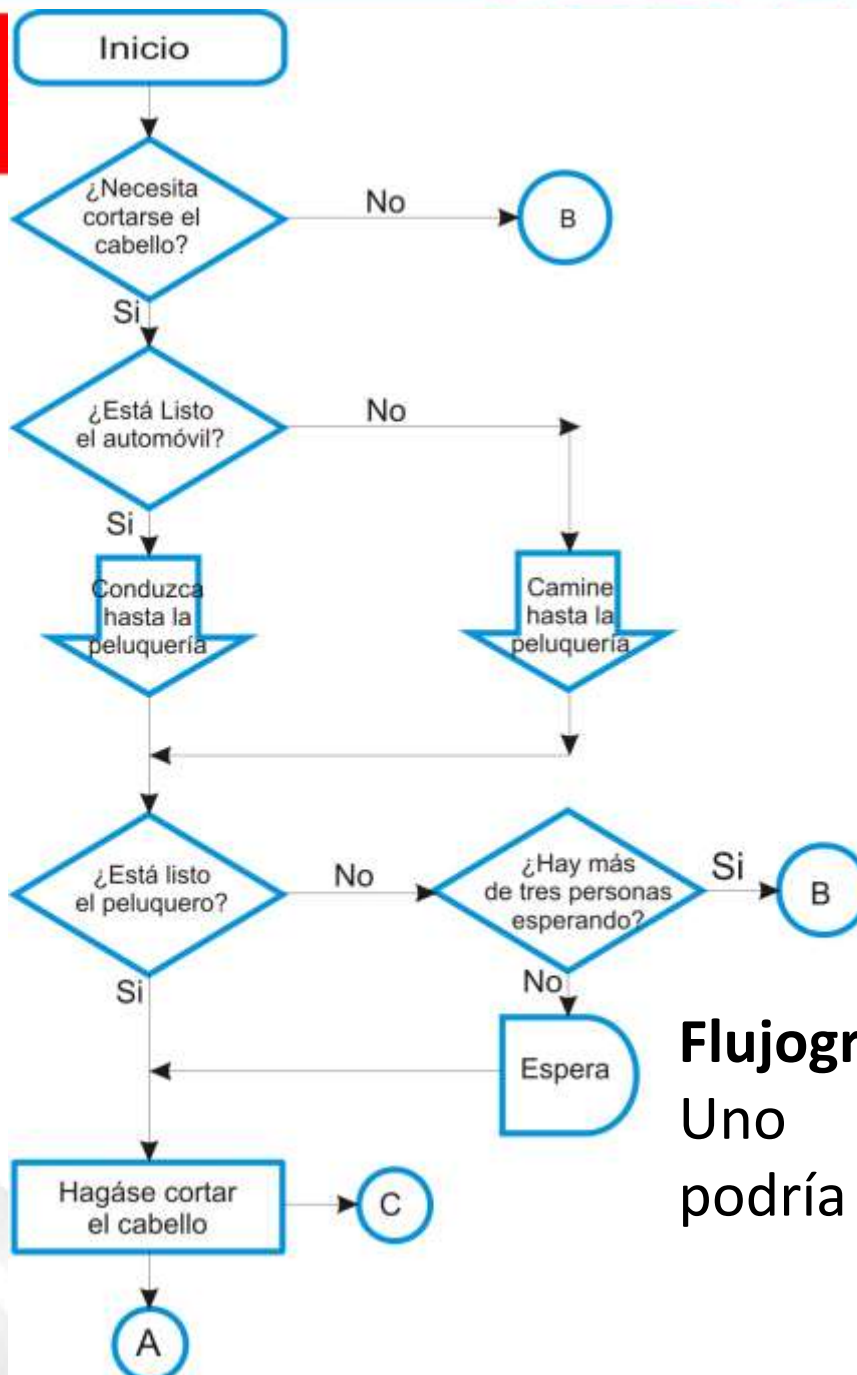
Inicio

¿Necesita cortarse el cabello?

No

B

Si

¿Está Listo el automóvil?

No

Si

Conduzca hasta la peluquería

Camine hasta la peluquería

¿Está listo el peluquero?

No

¿Hay más de tres personas esperando?

Si

B

Si

No

Espera

Flujogr

Uno

podría

Hagáse cortar el cabello

C

A